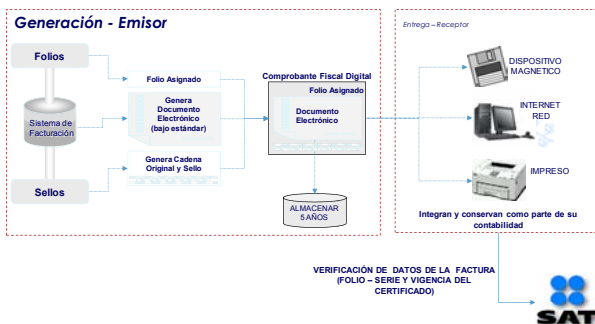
Generación - Emisor

Folios

Sistema de Facturación

Sellos

Folio Asignado

Genera Documento Electrónico (bajo estándar)

Genera Cadena Original y Sello

Comprobante Fiscal Digital

Folio Asignado

Documento Electrónico

ALMACENAR 5 AÑOS

Entrega – Receptor

DISPOSITIVO MAGNETICO

INTERNET RED

IMPRESO

Integran y conservan como parte de su contabilidad

VERIFICACIÓN DE DATOS DE LA FACTURA (FOLIO – SERIE Y VIGENCIA DEL CERTIFICADO)

SAT